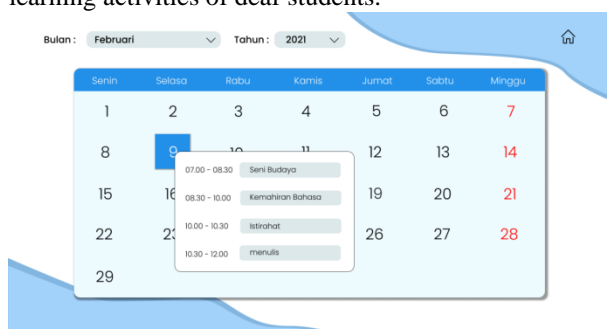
learning activities of deaf students.

Bulan : Februari
Tahun : 2021

| Senin | Selasa | Rabu | Kamis | Jumat | Sabtu | Minggu |
|---|---|---|---|---|---|---|
| 1 | 2 | 3 | 4 | 5 | 6 | 7 |
| 8 | 9 | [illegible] | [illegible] | 12 | 13 | 14 |
| 15 | 16 | | | 19 | 20 | 21 |
| 22 | 23 | | | 26 | 27 | 28 |
| 29 | | | | | | |

07.00 - 08.30 Seni Budaya
08.30 - 10.00 Kemahiran Bahasa
10.00 - 10.30 Istirahat
10.30 - 12.00 menulis